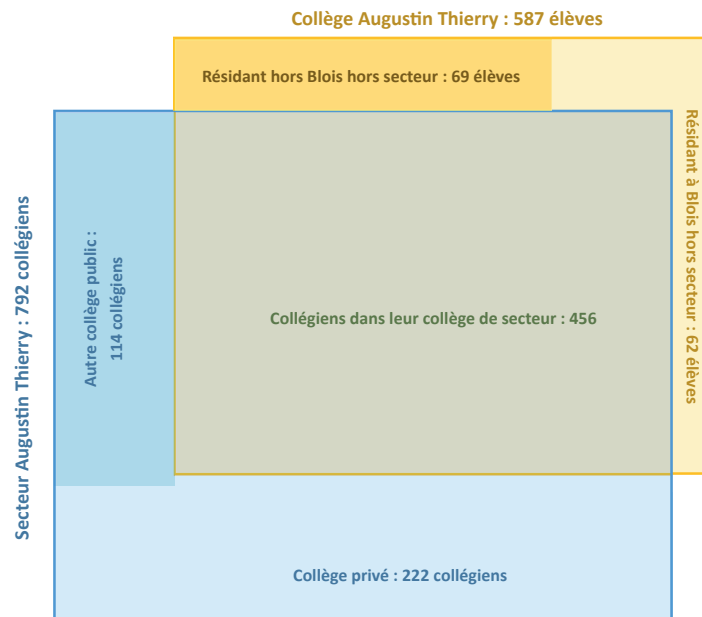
Collège Augustin Thierry : 587 élèves

Résidant hors Blois hors secteur : 69 élèves

Secteur Augustin Thierry : 792 collégiens

Autre collège public : 114 collégiens

Collégiens dans leur collège de secteur : 456

Résidant à Blois hors secteur : 62 élèves

Collège privé : 222 collégiens